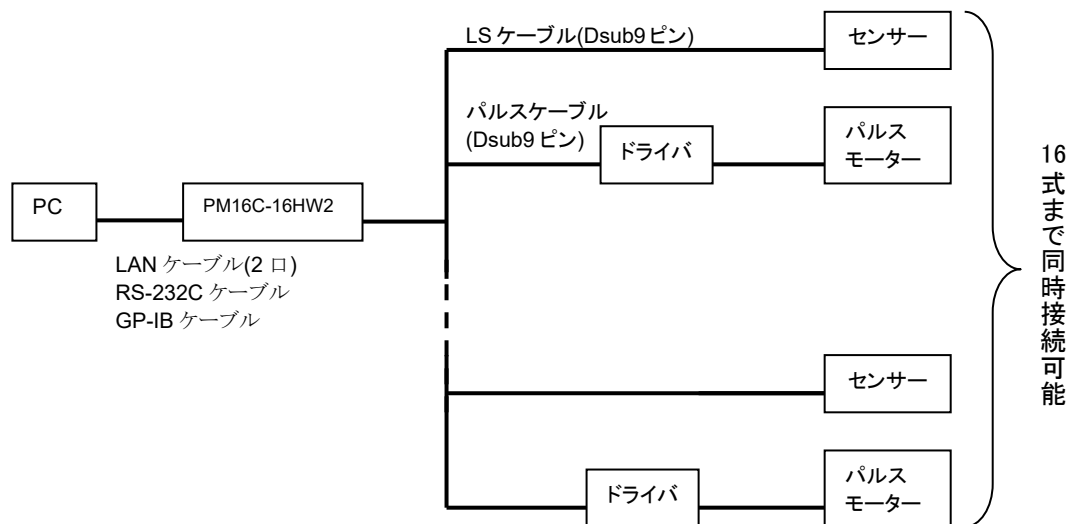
PC

PM16C-16HW2

LAN ケーブル(2 口)
RS-232C ケーブル
GP-IB ケーブル

LS ケーブル(Dsub9 ピン)

センサー

パルスケーブル
(Dsub9 ピン)

ドライバ

パルス
モーター

センサー

ドライバ

パルス
モーター

16式まで同時接続可能